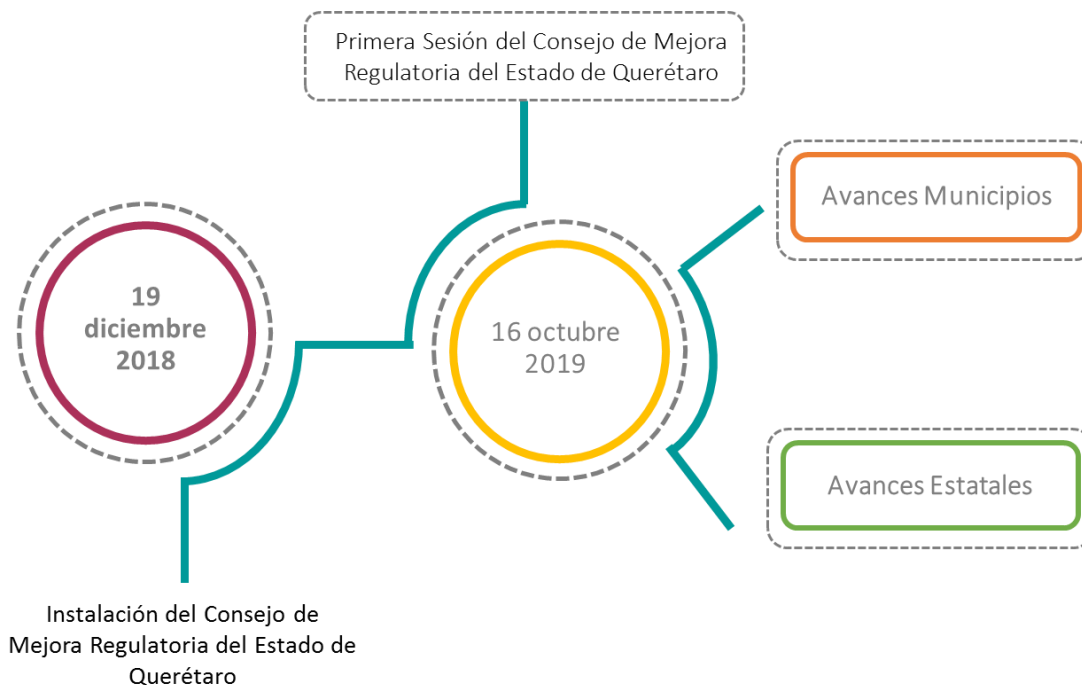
Primera Sesión del Consejo de Mejora Regulatoria del Estado de Querétaro

Avances Municipios

19 diciembre 2018

16 octubre 2019

Avances Estatales

Instalación del Consejo de Mejora Regulatoria del Estado de Querétaro